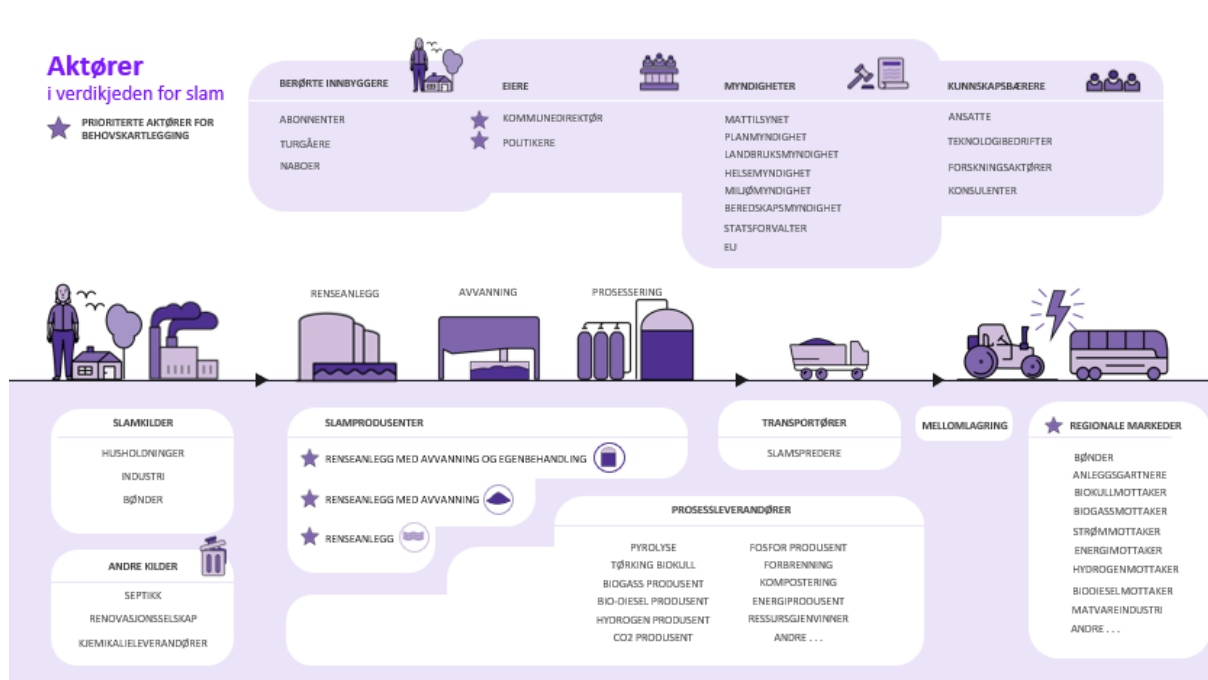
Aktører
i verdikjeden for slam

PRIORITERTE AKTØRER FOR BEHOVSKARTLEGGING

BERØRTE INNBYGGERE
ABONNENTER
TURGÅERE
NABOER

EIERE
KOMMUNEDIREKTØR
POLITIKERE

MYNDIGHETER
MATTILSYNET
PLANMYNDIGHET
LANDBRUKSMYNDIGHET
HELSEMYNDIGHET
MILJØMYNDIGHET
BEREDSKAPSMYNDIGHET
STATSFORVALTER
EU

KUNNSKAPSBÆRERE
ANSATTE
TEKNOLOGIBEDRIFTER
FORSKNINGSAKTØRER
KONSULENTER

RENSEANLEGG
AVVANNING
PROSESSERING

SLAMKILDER
HUSHOLDNINGER
INDUSTRI
BØNDER

ANDRE KILDER
SEPTIKK
RENOVASJONSSELSKAP
KJEMIKALIELEVERANDØRER

SLAMPRODUSENTER
RENSEANLEGG MED AVVANNING OG EGENBEHANDLING
RENSEANLEGG MED AVVANNING
RENSEANLEGG

PROSESSLEVERANDØRER
PYROLYSE
TØRKING BIOKULL
BIOGASS PRODUSENT
BIO-DIESEL PRODUSENT
HYDROGEN PRODUSENT
CO2 PRODUSENT
FOSFOR PRODUSENT
FORBRENNING
KOMPOSTERING
ENERGIPRODUSENT
RESSURSGJENVINNER
ANDRE . . .

TRANSPORTØRER
SLAMSPREDERE

MELLOMLAGRING

REGIONALE MARKEDER
BØNDER
ANLEGGSGARTNERE
BIOKULLMOTTAKER
BIOGASSMOTTAKER
STRØMMOTTAKER
ENERGIMOTTAKER
HYDROGENMOTTAKER
BIODIESELMOTTAKER
MATVAREINDUSTRI
ANDRE . . .